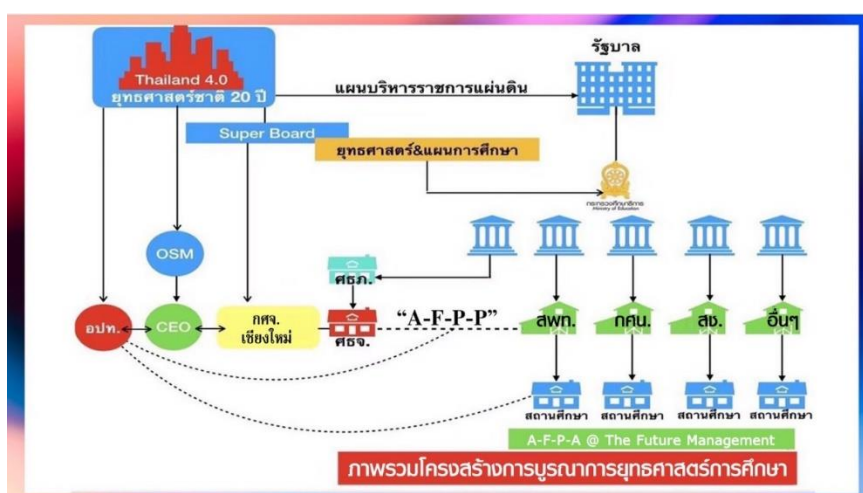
Thailand 4.0
ยุทธศาสตร์ชาติ 20 ปี

รัฐบาล

แผนบริหารราชการแผ่นดิน

Super Board

ยุทธศาสตร์&แผนการศึกษา

กระทรวงศึกษาธิการ
Ministry of Education

OSM

ศธภ.

อปท.

CEO

กศจ.
เชียงใหม่

ศธจ.

"A-F-P-P"

สพท.

กศน.

สช.

อื่นๆ

สถานศึกษา

สถานศึกษา

สถานศึกษา

สถานศึกษา

A-F-P-A @ The Future Management

ภาพรวมโครงสร้างการบูรณาการยุทธศาสตร์การศึกษา